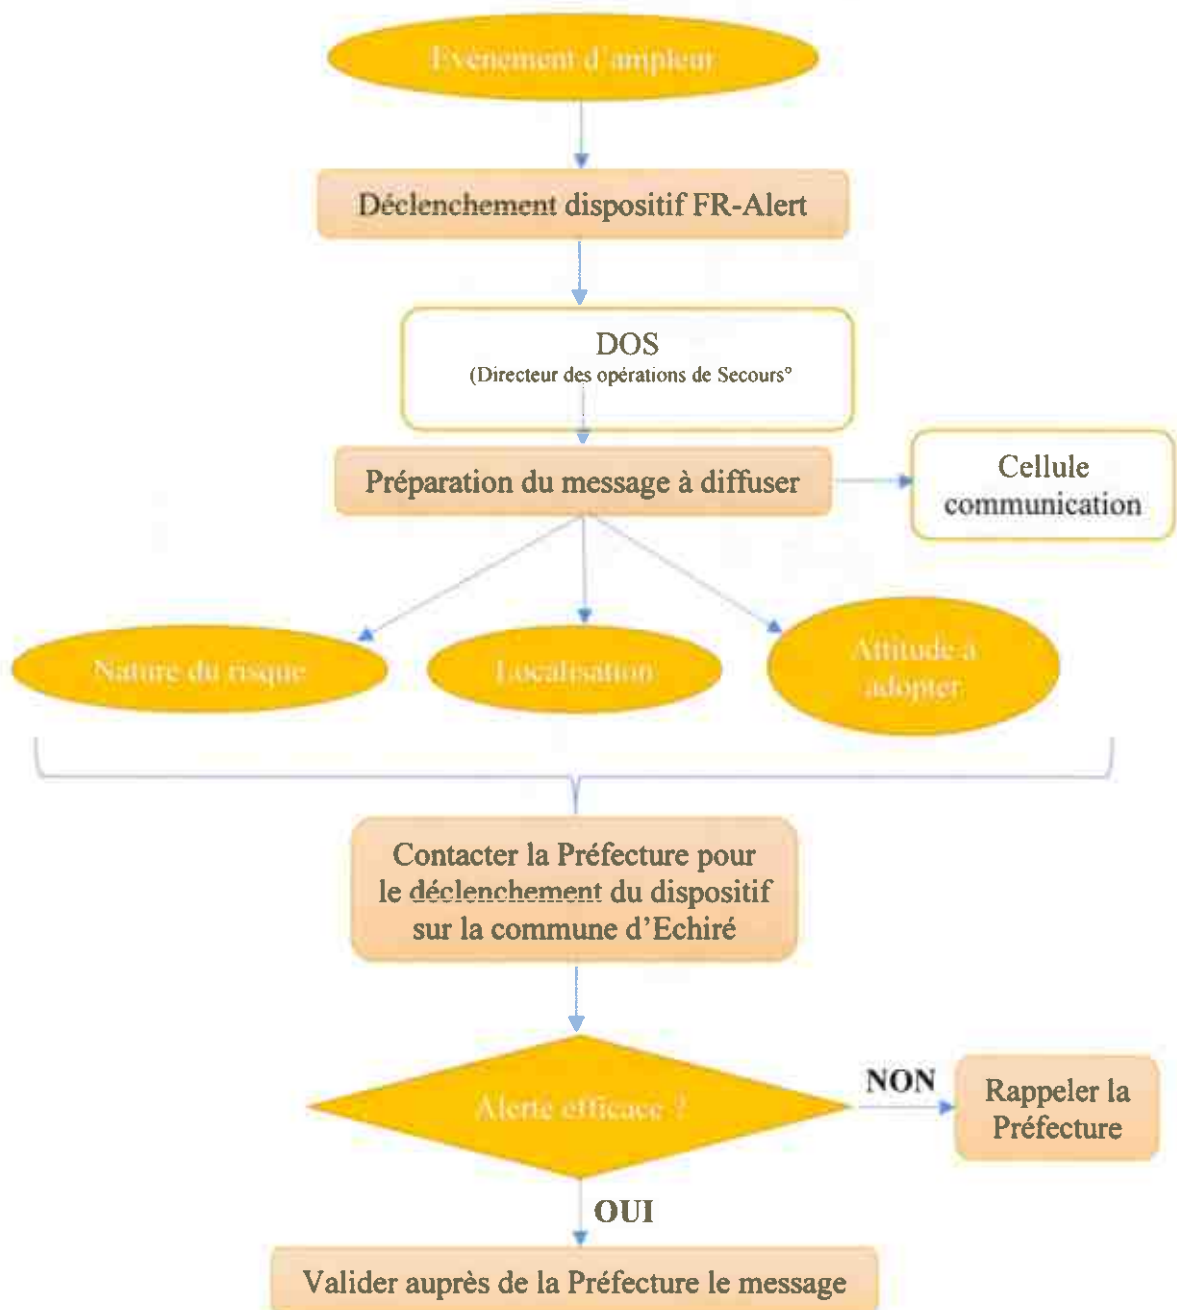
Evénement d'ampleur

Déclenchement dispositif FR-Alert

DOS
(Directeur des opérations de Secours°

Préparation du message à diffuser

Cellule communication

Nature du risque

Localisation

Attitude à adopter

Contacter la Préfecture pour le déclenchement du dispositif sur la commune d'Echiré

Alerte efficace ?

NON

Rappeler la Préfecture

OUI

Valider auprès de la Préfecture le message